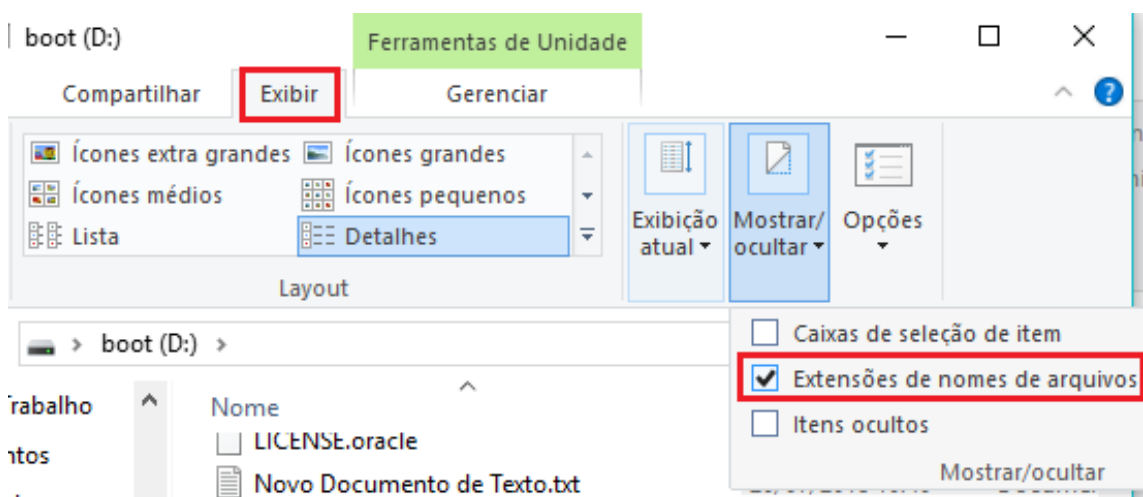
boot (D:)

Ferramentas de Unidade

Compartilhar
Exibir
Gerenciar

Ícones extra grandes
Ícones grandes
Ícones médios
Ícones pequenos
Lista
Detalhes

Layout

Exibição atual
Mostrar/ ocultar
Opções

boot (D:)

Caixas de seleção de item
Extensões de nomes de arquivos
Itens ocultos

Mostrar/ocultar

rabalho
ntos

Nome
LICENSE.oracle
Novo Documento de Texto.txt